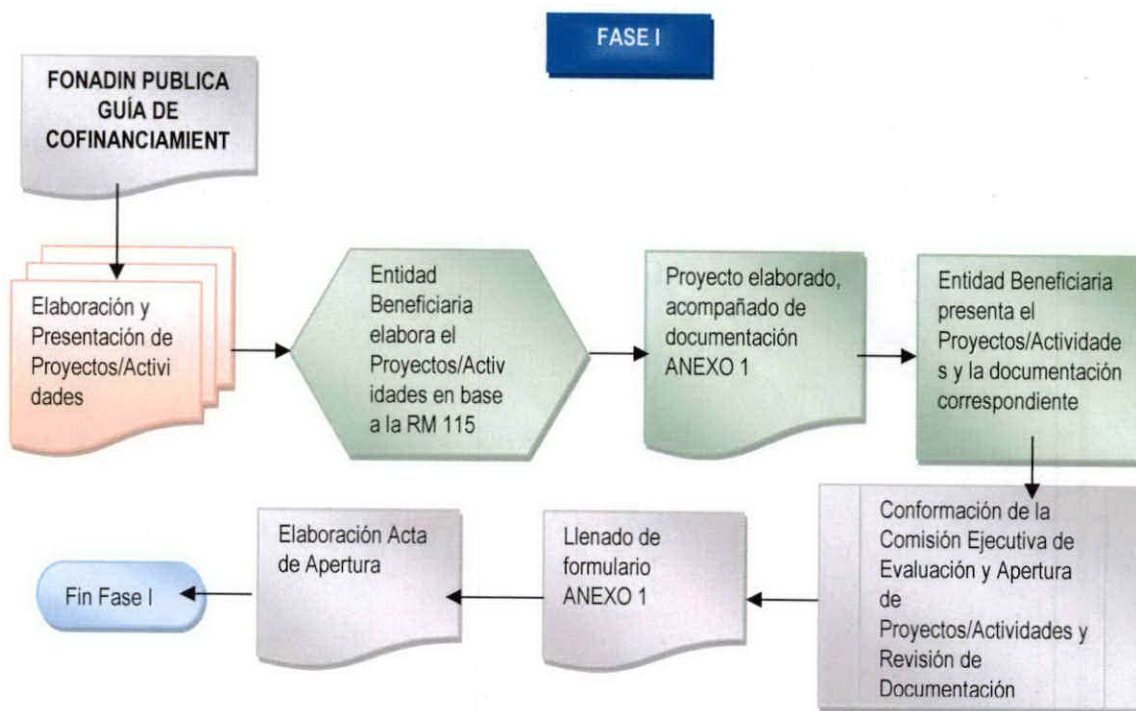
FASE I

FONADIN PUBLICA GUÍA DE COFINANCIAMIENT

Elaboración y Presentación de Proyectos/Actividades

Entidad Beneficiaria elabora el Proyectos/Actividades en base a la RM 115

Proyecto elaborado, acompañado de documentación ANEXO 1

Entidad Beneficiaria presenta el Proyectos/Actividades y la documentación correspondiente

Conformación de la Comisión Ejecutiva de Evaluación y Apertura de Proyectos/Actividades y Revisión de Documentación

Llenado de formulario ANEXO 1

Elaboración Acta de Apertura

Fin Fase I